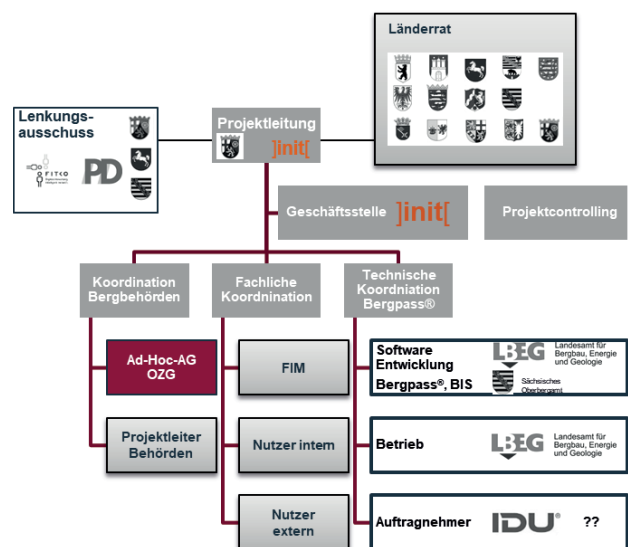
Länderrat

Lenkungsausschuss

FITKO

PD

Projektleitung

]init[

Geschäftsstelle ]init[

Projektcontrolling

Koordination Bergbehörden

Fachliche Koordnination

Technische Koordniation Bergpass®

Ad-Hoc-AG OZG

FIM

Software Entwicklung Bergpass®, BIS

LBEG Landesamt für Bergbau, Energie und Geologie

Sächsisches Oberbergamt

Projektleiter Behörden

Nutzer intern

Betrieb

LBEG Landesamt für Bergbau, Energie und Geologie

Nutzer extern

Auftragnehmer

IDU®

??